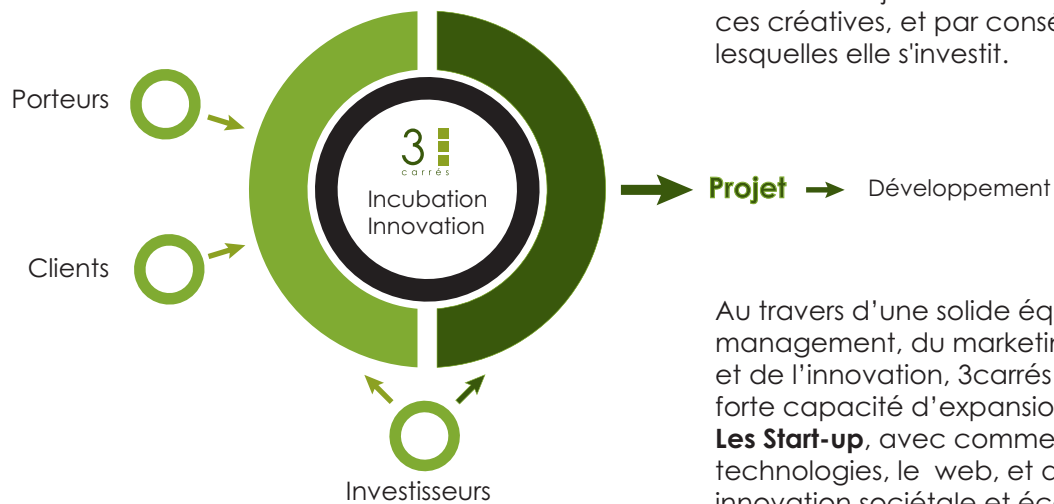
ces créatives, et par conse
lesquelles elle s'investit.

Porteurs

Clients

3
carrés
Incubation
Innovation

Projet → Développement

Investisseurs

Au travers d'une solide éq
management, du marketin
et de l'innovation, 3carrés
forte capacité d'expansio
**Les Start-up**, avec comme
technologies, le web, et c
innovation sociétale et éc